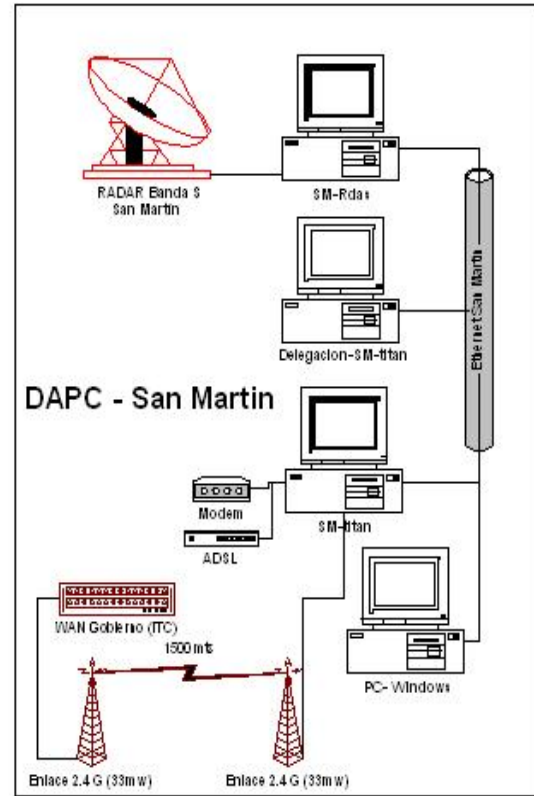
RADAR Banda S
San Martin

SM-Rdas

Ethernet San Martin

Delegacion-SM-titan

DAPC - San Martin

Modem

ADSL

SM-titan

WAN Gobierno (ITC)

1500 mts

PC- Windows

Enlace 2.4 G (33mw)

Enlace 2.4 G (33mw)